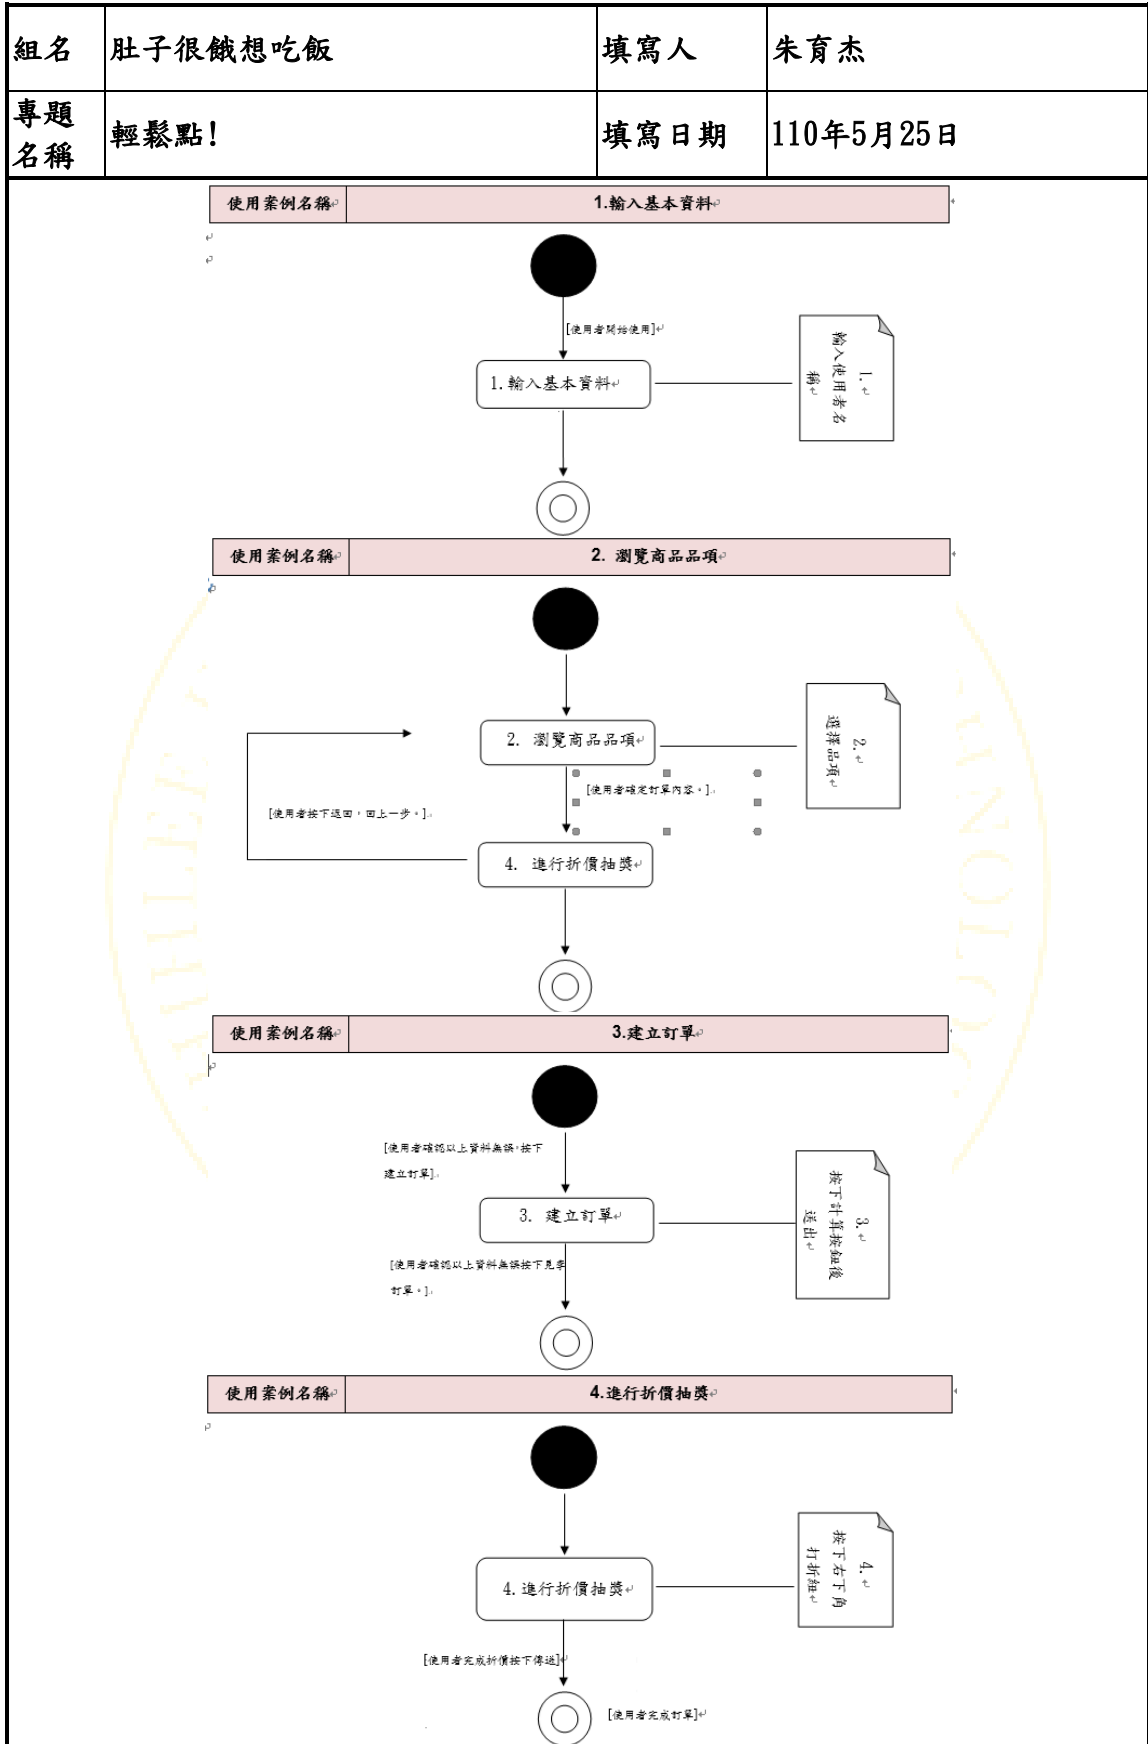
| 組名 | 肚子很餓想吃飯 | 填寫人 | 朱育杰 |
|---|---|---|---|
| 專題名稱 | 輕鬆點! | 填寫日期 | 110年5月25日 |

| 使用案例名稱 | 1.輸入基本資料 |
|---|---|

[使用者開始使用]

1. 輸入基本資料

1. 輸入使用者名稱

| 使用案例名稱 | 2. 瀏覽商品品項 |
|---|---|

2. 瀏覽商品品項

2. 選擇品項

[使用者確定訂單內容。]

[使用者按下返回,回上一步。]

4. 進行折價抽獎

| 使用案例名稱 | 3.建立訂單 |
|---|---|

[使用者確認以上資料無誤,按下建立訂單]

3. 建立訂單

3. 按下計算按鈕後送出

[使用者確認以上資料無誤按下見學訂單。]

| 使用案例名稱 | 4.進行折價抽獎 |
|---|---|

4. 進行折價抽獎

4. 按下右下角打折鈕

[使用者完成折價按下傳送]

[使用者完成訂單]